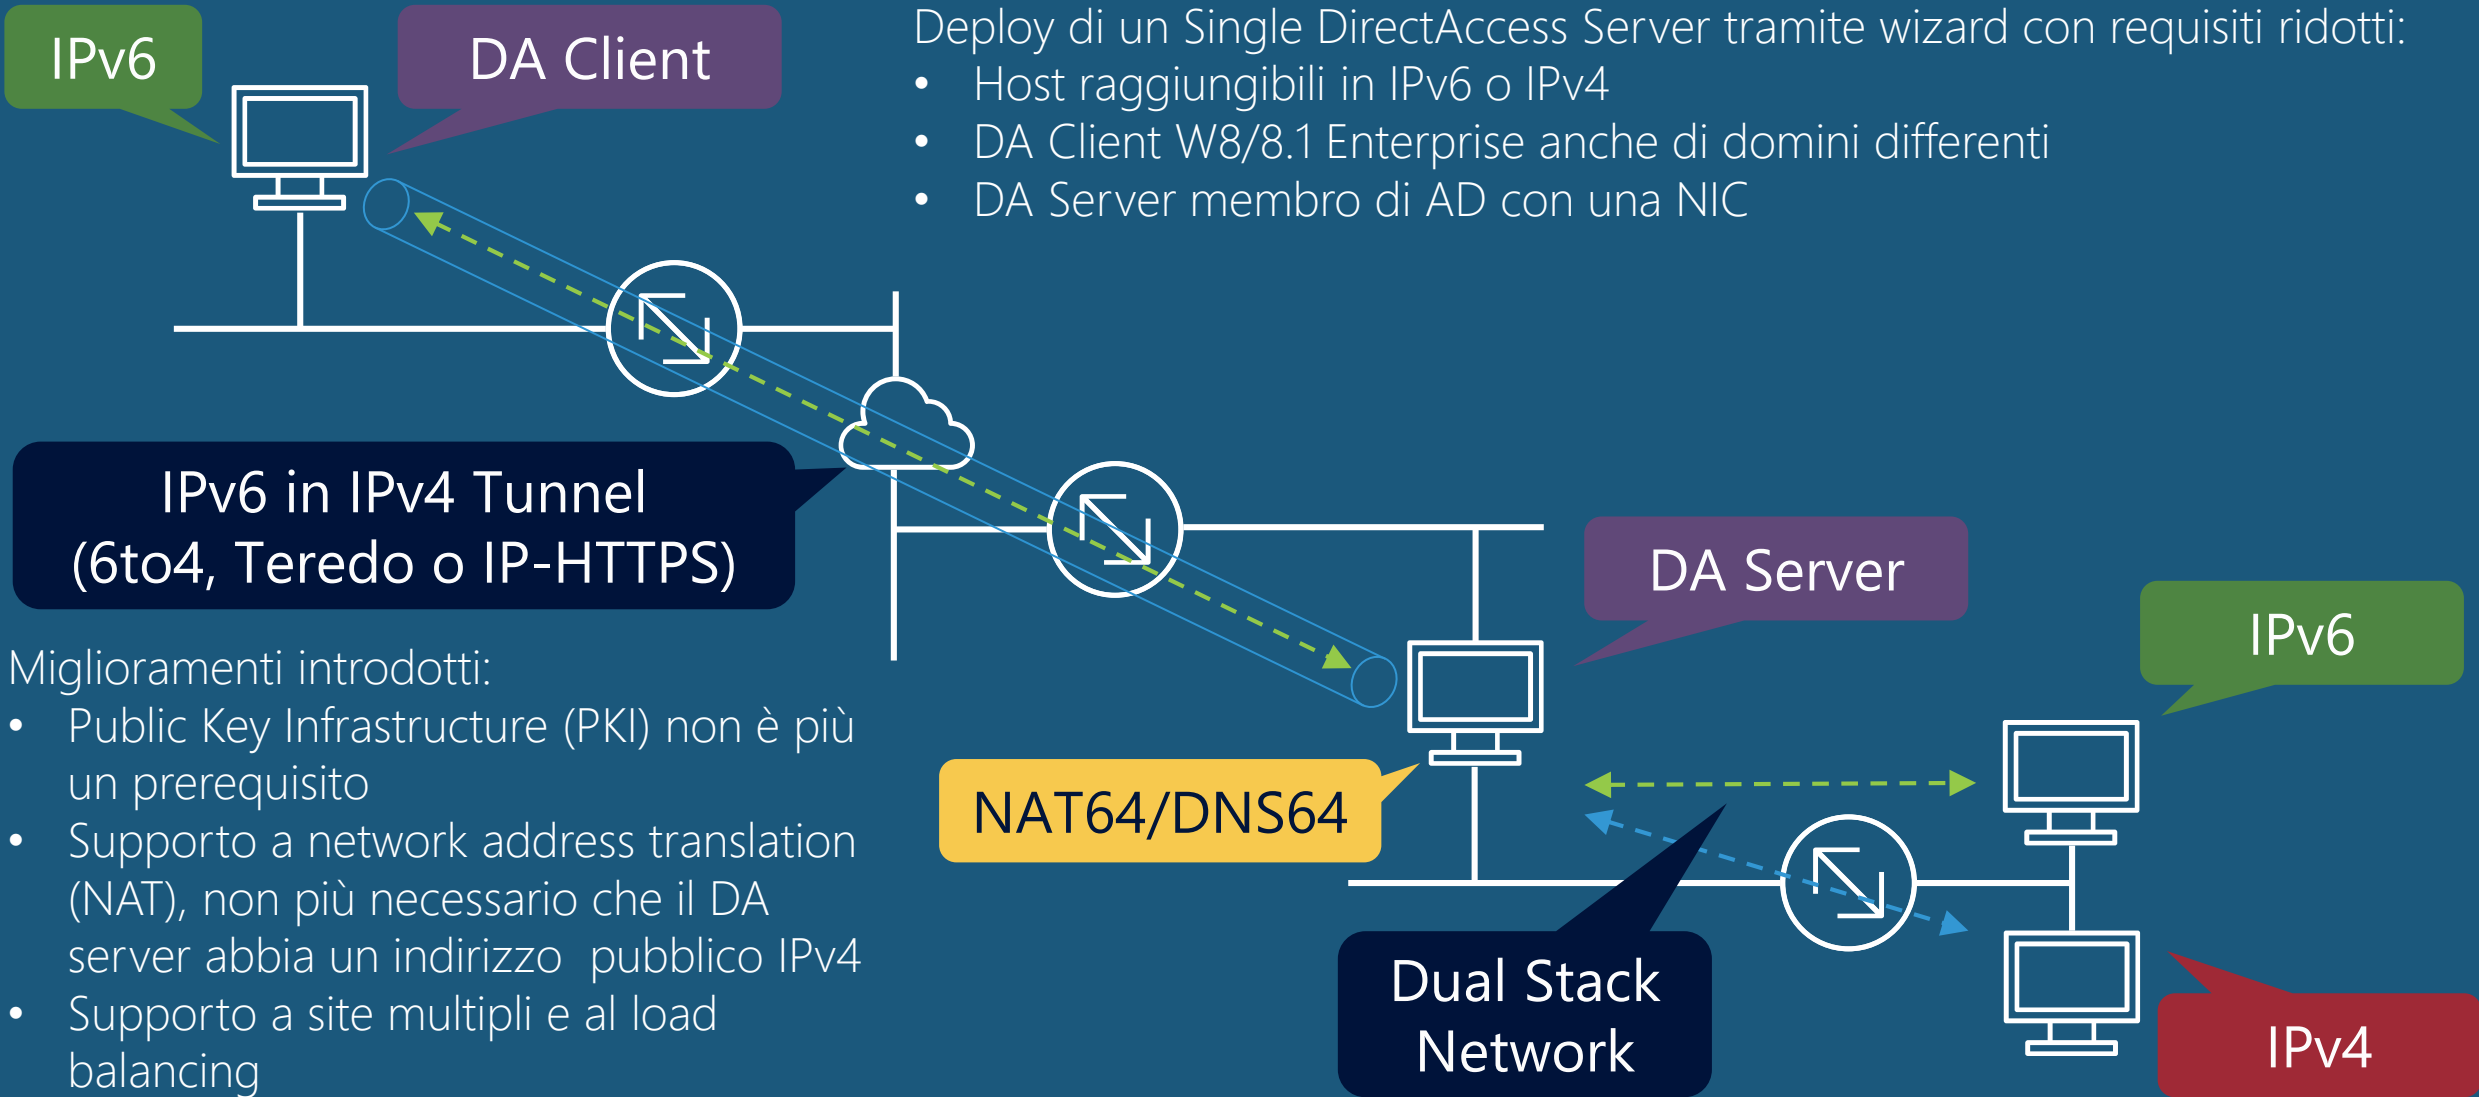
IPv6

DA Client

Deploy di un Single DirectAccess Server tramite wizard con requisiti ridotti:
• Host raggiungibili in IPv6 o IPv4
• DA Client W8/8.1 Enterprise anche di domini differenti
• DA Server membro di AD con una NIC

IPv6 in IPv4 Tunnel
(6to4, Teredo o IP-HTTPS)

DA Server

IPv6

Miglioramenti introdotti:
• Public Key Infrastructure (PKI) non è più un prerequisito
• Supporto a network address translation (NAT), non più necessario che il DA server abbia un indirizzo pubblico IPv4
• Supporto a site multipli e al load balancing

NAT64/DNS64

Dual Stack
Network

IPv4